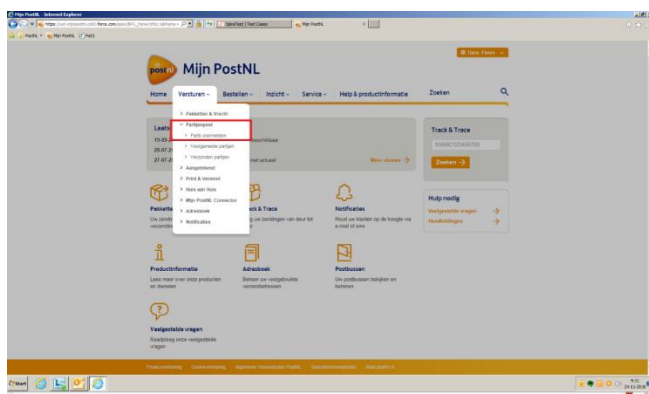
Mijn PostNL - Internet Explorer

https://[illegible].force.com/apex/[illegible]

SpiraTest | Test Cases

Mijn PostNL

PostNL

Mijn PostNL

PostNL

New Fleet

post nl

Mijn PostNL

Home

Versturen

Bestellen

Inzicht

Service

Help & productinformatie

Zoeken

Pakketten & Stuk

Partijenpost

Partij aanmelden

Voorgemelde partijen

Verzonden partijen

Aangetekend

Print & Verstuur

Huis aan Huis

Mijn PostNL Connector

Adresboek

Notificaties

Laats

19-05

25-07-2

27-07-2

beschikbaar

niet actueel

Meer zendingen

Track & Trace

3SABC123456789

Zoeken

Pakketten

Uw zend

verzend

Track & Trace

Volg uw zendingen van deur tot deur

Notificaties

Houd uw klanten op de hoogte via e-mail of sms

Hulp nodig

Veelgestelde vragen

Handleidingen

Productinformatie

Lees meer over onze producten en diensten

Adresboek

Beheer uw veelgebruikte verzendadressen

Postbussen

Uw postbussen bekijken en beheren

Veelgestelde vragen

Raadpleeg onze veelgestelde vragen

Start

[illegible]